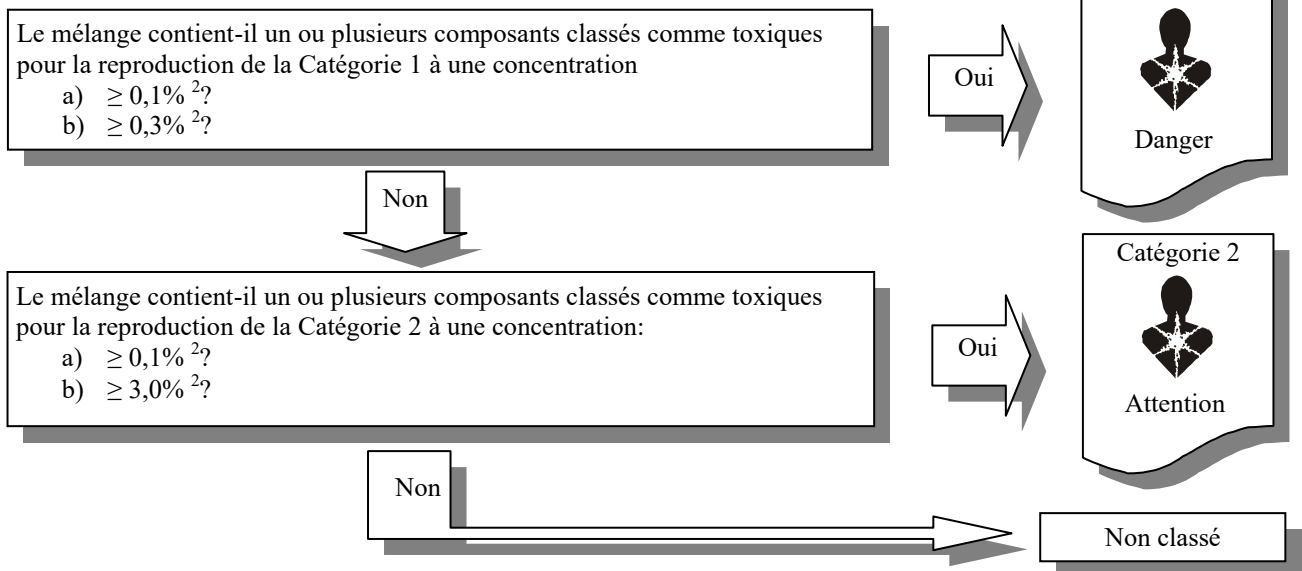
Le mélange contient-il un ou plusieurs composants classés comme toxiques pour la reproduction de la Catégorie 1 à une concentration
a) $\geq 0,1\%$ $^2$?
b) $\geq 0,3\%$ $^2$?

Oui

Danger

Non

Catégorie 2

Le mélange contient-il un ou plusieurs composants classés comme toxiques pour la reproduction de la Catégorie 2 à une concentration:
a) $\geq 0,1\%$ $^2$?
b) $\geq 3,0\%$ $^2$?

Oui

Attention

Non

Non classé